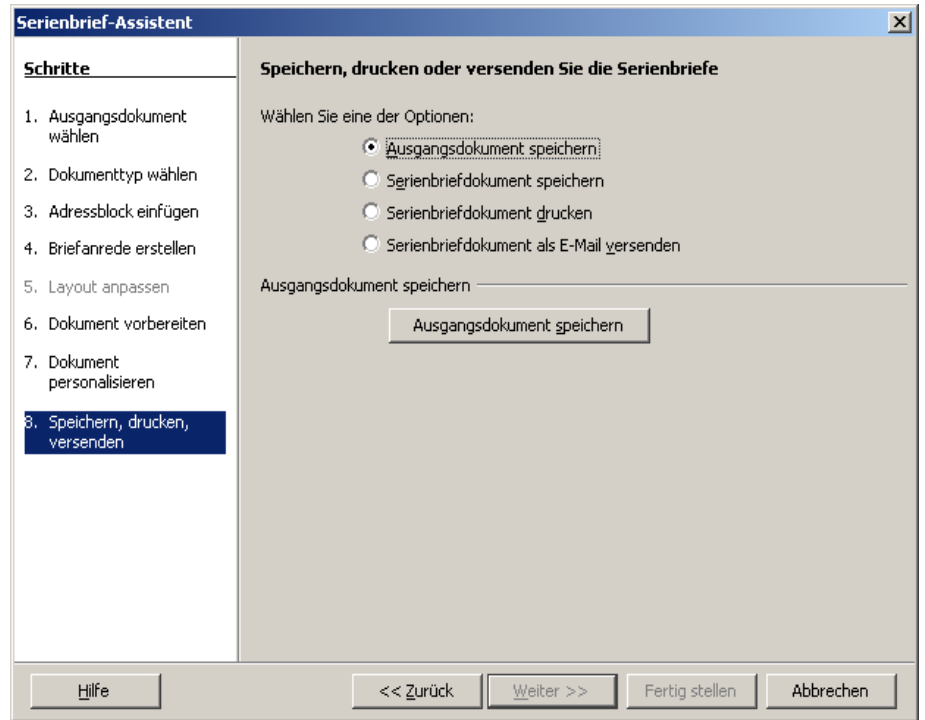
Serienbrief-Assistent

Schritte

1. Ausgangsdokument wählen
2. Dokumenttyp wählen
3. Adressblock einfügen
4. Briefanrede erstellen
5. Layout anpassen
6. Dokument vorbereiten
7. Dokument personalisieren
8. Speichern, drucken, versenden

Speichern, drucken oder versenden Sie die Serienbriefe

Wählen Sie eine der Optionen:

Ausgangsdokument speichern
Serienbriefdokument speichern
Serienbriefdokument drucken
Serienbriefdokument als E-Mail versenden

Ausgangsdokument speichern

Ausgangsdokument speichern

Hilfe
<< Zurück
Weiter >>
Fertig stellen
Abbrechen